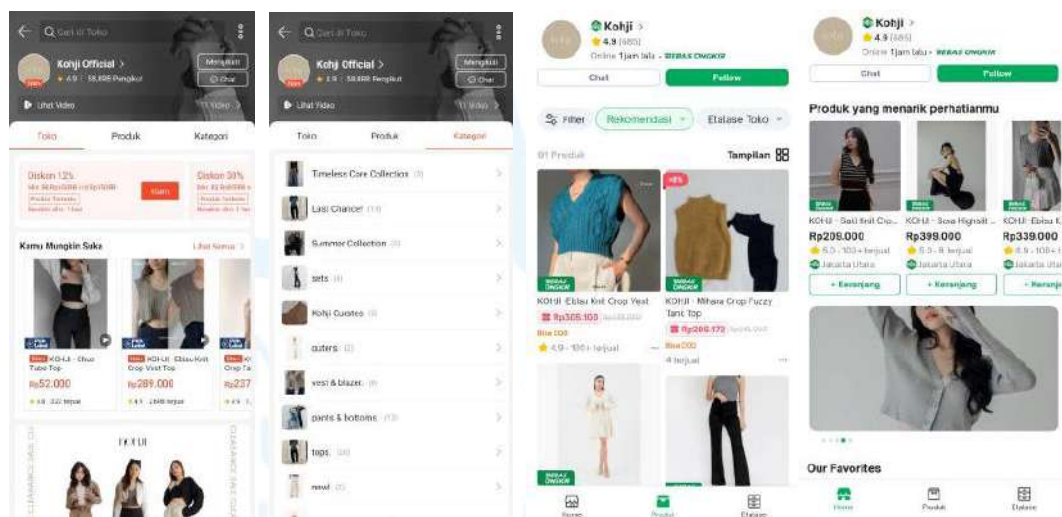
Cari di Toko

Kohji Official >
4.9 | 58,898 Pengikut

Mengikuti
Chat

Lihat Video

Toko
Produk
Kategori

Diskon 12%
Klaim
Diskon 30%

Kamu Mungkin Suka
Lihat Semua >

KOHJI - Chuo Tube Top
Rp52.000

KOHJI - Ebisu Knit Crop Vest Top
Rp289.000

Rp237

KOHJI

Cari di Toko

Kohji Official >
4.9 | 58,898 Pengikut

Mengikuti
Chat

Lihat Video

Toko
Produk
Kategori

Timeless Core Collection
Last Chance!
Summer Collection
sets
Kohji Cuostes
outers
vest & blazer
pants & bottoms
tops
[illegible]

Kohji >
4.9 (685)
Online 1jam lalu · BEBAS ONGKIR

Chat
Follow

Filter
Rekomendasi
Etalase Toko

91 Produk
Tampilan

KOHJI -Ebisu Knit Crop Vest
Rp305.103
4.9 · 100+ terjual

KOHJI - Mihara Crop Fuzzy Tank Top
Rp280.173
4 terjual

Home
Produk
Etalase

Kohji >
4.9 (685)
Online 1jam lalu · BEBAS ONGKIR

Chat
Follow

Produk yang menarik perhatianmu

KOHJI - Saiti Knit Cro...
Rp208.000
5.0 · 100+ terjual
Jakarta Utara
+ Keranjang

KOHJI - Sora Highsli...
Rp399.000
5.0 · 8 terjual
Jakarta Utara
+ Keranjang

KOHJI -Ebisu K
Rp339.000
4.9 · 100+ t
Jakarta Utara
+ Keranjang

Our Favorites

Home
Produk
Etalase